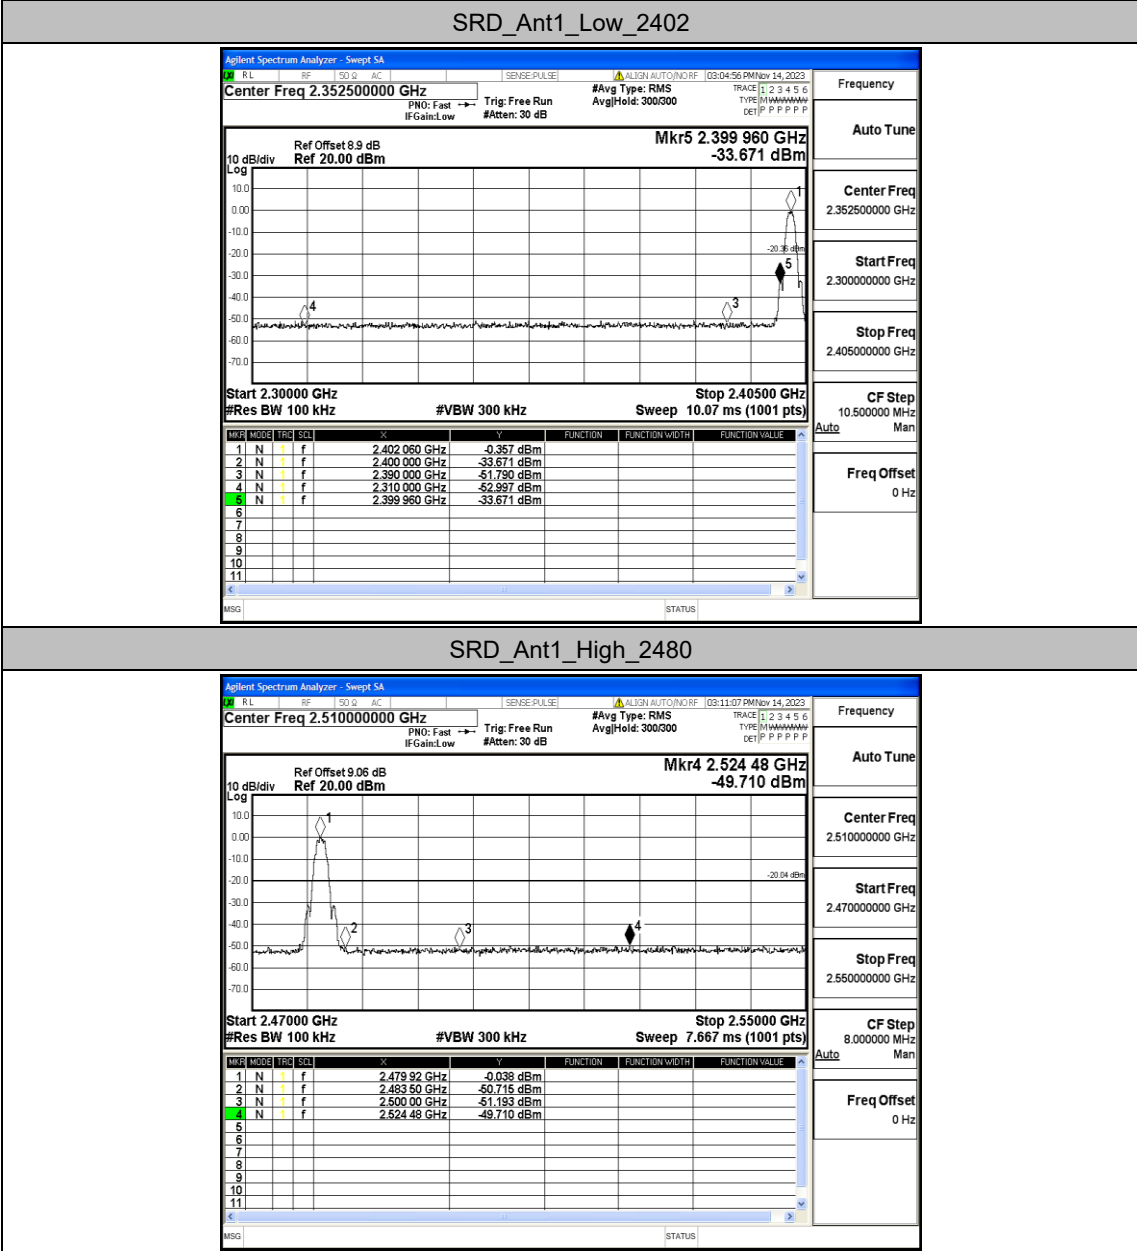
SRD_Ant1_Low_2402

Agilent Spectrum Analyzer - Swept SA
RL RF 50 Ω AC SENSE:PULSE ALIGN AUTO/NO RF 03:04:56 PM Nov 14, 2023
Center Freq 2.352500000 GHz
PNO: Fast IFGain:Low
Trig: Free Run #Atten: 30 dB
#Avg Type: RMS Avg|Hold: 300/300
TRACE 1 2 3 4 5 6 TYPE M WWWWW DET P P P P P P

Ref Offset 8.9 dB
10 dB/div Ref 20.00 dBm
Log
Mkr5 2.399 960 GHz
-33.671 dBm

10.0
0.00
-10.0
-20.0
-30.0
-40.0
-50.0
-60.0
-70.0
-20.36 dBm
1
5
3
4

Start 2.30000 GHz
#Res BW 100 kHz
#VBW 300 kHz
Stop 2.40500 GHz
Sweep 10.07 ms (1001 pts)

| MKR | MODE | TRC | SCL | X | Y | FUNCTION | FUNCTION WIDTH | FUNCTION VALUE |
|---|---|---|---|---|---|---|---|---|
| 1 | N | 1 | f | 2.402 060 GHz | -0.357 dBm | | | |
| 2 | N | 1 | f | 2.400 000 GHz | -33.671 dBm | | | |
| 3 | N | 1 | f | 2.390 000 GHz | -51.790 dBm | | | |
| 4 | N | 1 | f | 2.310 000 GHz | -52.997 dBm | | | |
| 5 | N | 1 | f | 2.399 960 GHz | -33.671 dBm | | | |
| 6 | | | | | | | | |
| 7 | | | | | | | | |
| 8 | | | | | | | | |
| 9 | | | | | | | | |
| 10 | | | | | | | | |
| 11 | | | | | | | | |

MSG
STATUS

Frequency
Auto Tune
Center Freq
2.352500000 GHz
Start Freq
2.300000000 GHz
Stop Freq
2.405000000 GHz
CF Step
10.500000 MHz
Auto Man
Freq Offset
0 Hz

SRD_Ant1_High_2480

Agilent Spectrum Analyzer - Swept SA
RL RF 50 Ω AC SENSE:PULSE ALIGN AUTO/NO RF 03:11:07 PM Nov 14, 2023
Center Freq 2.510000000 GHz
PNO: Fast IFGain:Low
Trig: Free Run #Atten: 30 dB
#Avg Type: RMS Avg|Hold: 300/300
TRACE 1 2 3 4 5 6 TYPE M WWWWW DET P P P P P P

Ref Offset 9.06 dB
10 dB/div Ref 20.00 dBm
Log
Mkr4 2.524 48 GHz
-49.710 dBm

10.0
0.00
-10.0
-20.0
-30.0
-40.0
-50.0
-60.0
-70.0
-20.04 dBm
1
2
3
4

Start 2.47000 GHz
#Res BW 100 kHz
#VBW 300 kHz
Stop 2.55000 GHz
Sweep 7.667 ms (1001 pts)

| MKR | MODE | TRC | SCL | X | Y | FUNCTION | FUNCTION WIDTH | FUNCTION VALUE |
|---|---|---|---|---|---|---|---|---|
| 1 | N | 1 | f | 2.479 92 GHz | -0.038 dBm | | | |
| 2 | N | 1 | f | 2.483 50 GHz | -50.715 dBm | | | |
| 3 | N | 1 | f | 2.500 00 GHz | -51.193 dBm | | | |
| 4 | N | 1 | f | 2.524 48 GHz | -49.710 dBm | | | |
| 5 | | | | | | | | |
| 6 | | | | | | | | |
| 7 | | | | | | | | |
| 8 | | | | | | | | |
| 9 | | | | | | | | |
| 10 | | | | | | | | |
| 11 | | | | | | | | |

MSG
STATUS

Frequency
Auto Tune
Center Freq
2.510000000 GHz
Start Freq
2.470000000 GHz
Stop Freq
2.550000000 GHz
CF Step
8.000000 MHz
Auto Man
Freq Offset
0 Hz